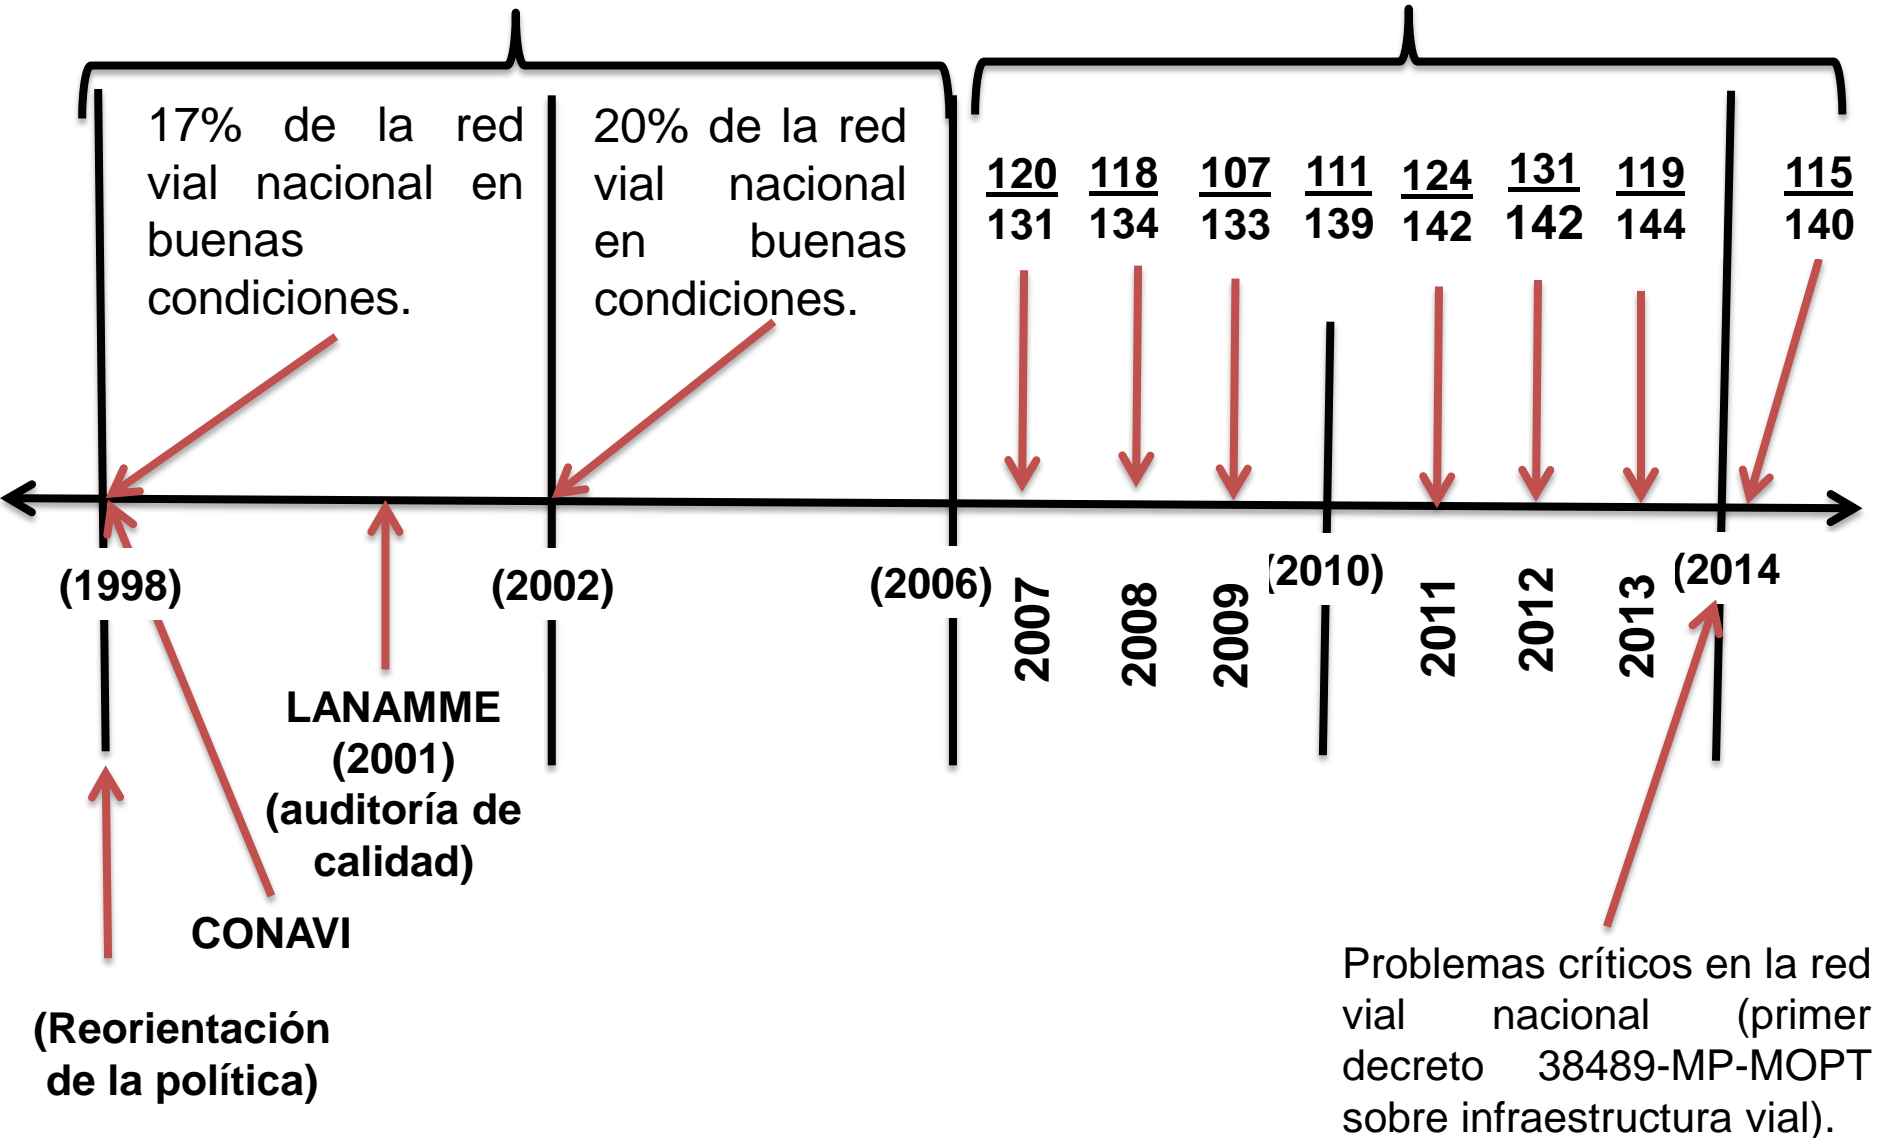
17% de la red vial nacional en buenas condiciones.

20% de la red vial nacional en buenas condiciones.

$\frac{120}{131}$ $\frac{118}{134}$ $\frac{107}{133}$ $\frac{111}{139}$ $\frac{124}{142}$ $\frac{131}{142}$ $\frac{119}{144}$ $\frac{115}{140}$

(1998)

(2002)

(2006)

2007

2008

2009

(2010)

2011

2012

2013

(2014

LANAMME (2001) (auditoría de calidad)

CONAVI

(Reorientación de la política)

Problemas críticos en la red vial nacional (primer decreto 38489-MP-MOPT sobre infraestructura vial).